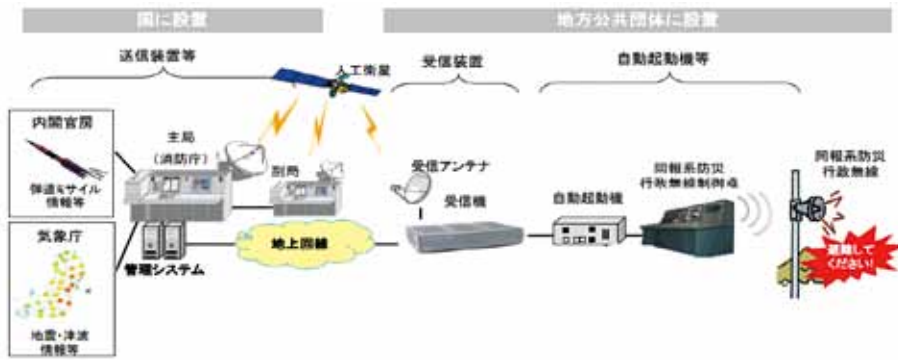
国に設置

地方公共団体に設置

送信装置等

人工衛星

受信装置

自動起動機等

内閣官房

弾道ミサイル情報等

主局（消防庁）

副局

受信アンテナ

受信機

自動起動機

同報系防災行政無線制御卓

同報系防災行政無線

避難してください！

地上回線

管理システム

気象庁

地震・津波情報等